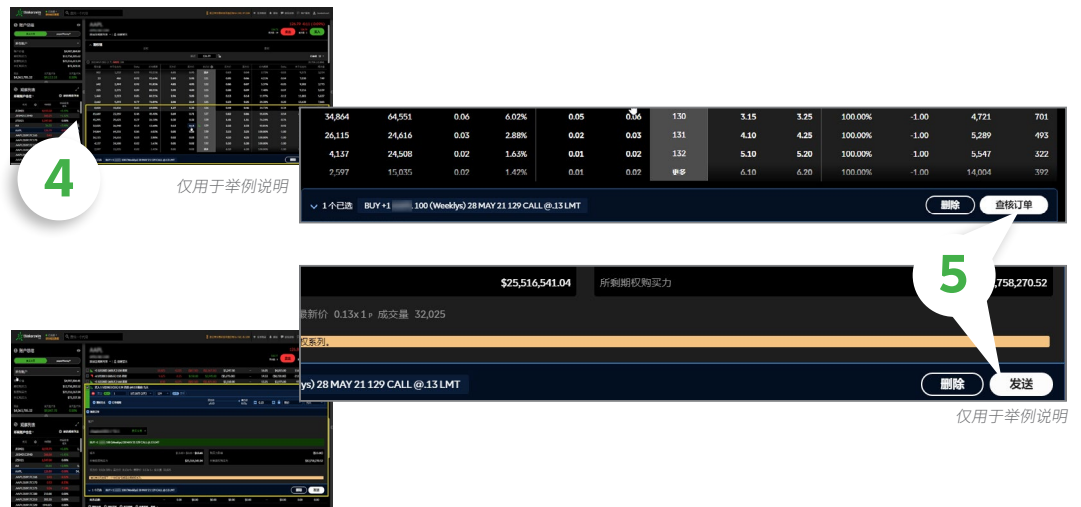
4

仅用于举例说明

| 34,864 | 64,551 | 0.06 | 6.02% | 0.05 | 0.06 | 130 | 3.15 | 3.25 | 100.00% | -1.00 | 4,721 | 701 |
|---|---|---|---|---|---|---|---|---|---|---|---|---|
| 26,115 | 24,616 | 0.03 | 2.88% | 0.02 | 0.03 | 131 | 4.10 | 4.25 | 100.00% | -1.00 | 5,289 | 493 |
| 4,137 | 24,508 | 0.02 | 1.63% | 0.01 | 0.02 | 132 | 5.10 | 5.20 | 100.00% | 1.00 | 5,547 | 322 |
| 2,597 | 15,035 | 0.02 | 1.42% | 0.01 | 0.02 | 更多 | 6.10 | 6.20 | 100.00% | -1.00 | 14,004 | 392 |

1 个已选 BUY +1 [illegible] 100 (Weeklys) 28 MAY 21 129 CALL @.13 LMT

删除 查核订单

5

$25,516,541.04 所剩期权购买力 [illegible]758,270.52

最新价 0.13x 1 P 成交量 32,025

权系列。

ys) 28 MAY 21 129 CALL @.13 LMT

删除 发送

仅用于举例说明